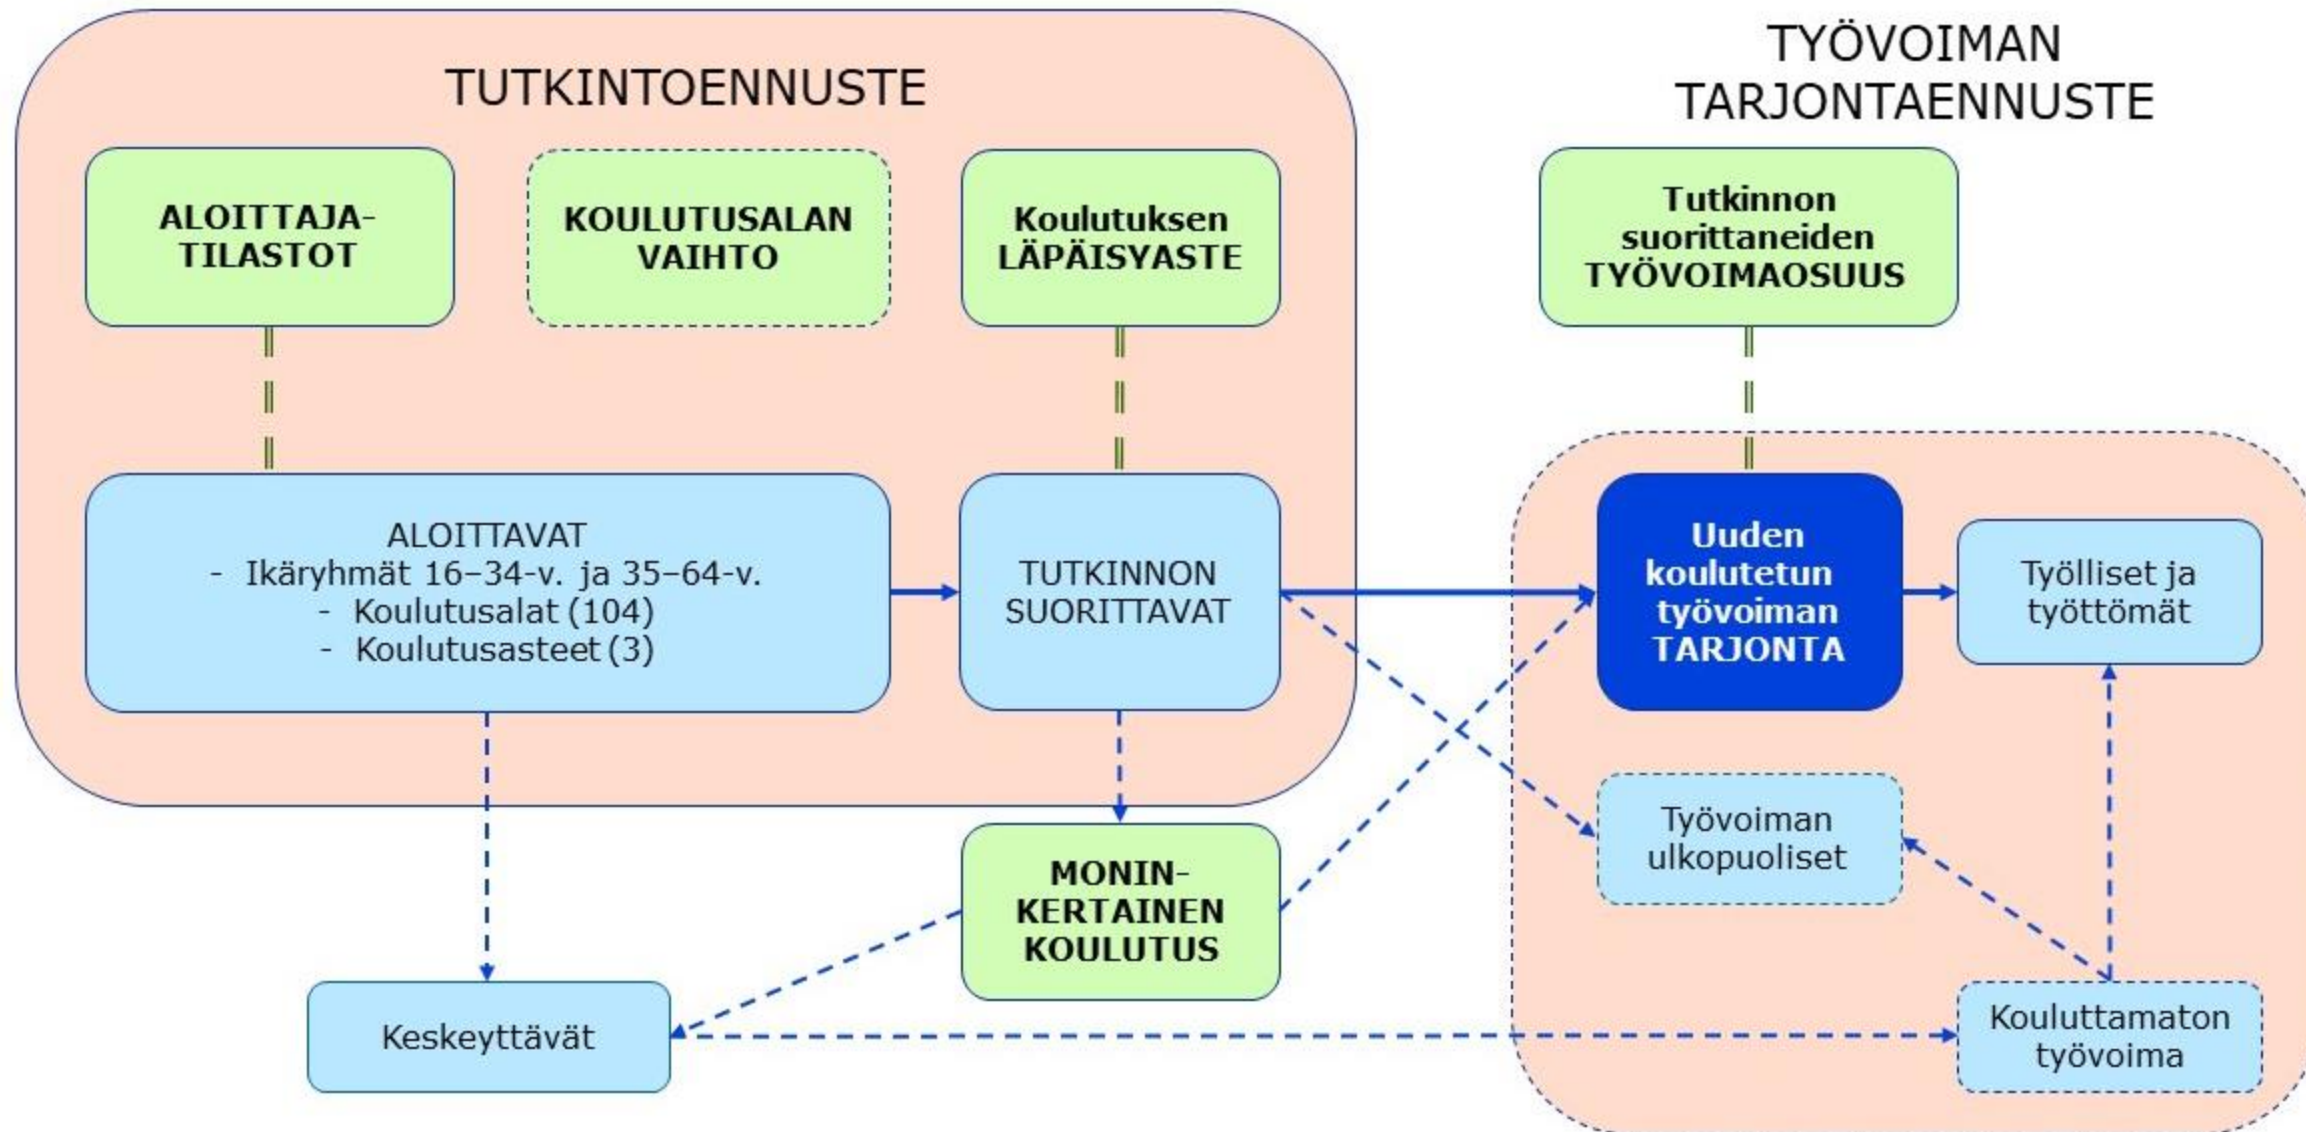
TUTKINTOENNUSTE

TYÖVOIMAN TARJONTAENNUSTE

ALOITTAJA-TILASTOT

KOULUTUSALAN VAIHTO

Koulutuksen LÄPÄISYASTE

Tutkinnon suorittaneiden TYÖVOIMAOSUUS

ALOITTAVAT
- Ikäryhmät 16–34-v. ja 35–64-v.
- Koulutusalat (104)
- Koulutusasteet (3)

TUTKINNON SUORITTAVAT

Uuden koulutetun työvoiman TARJONTA

Työlliset ja työttömät

Työvoiman ulkopuoliset

MONIN-KERTAINEN KOULUTUS

Keskeyttävät

Kouluttamaton työvoima